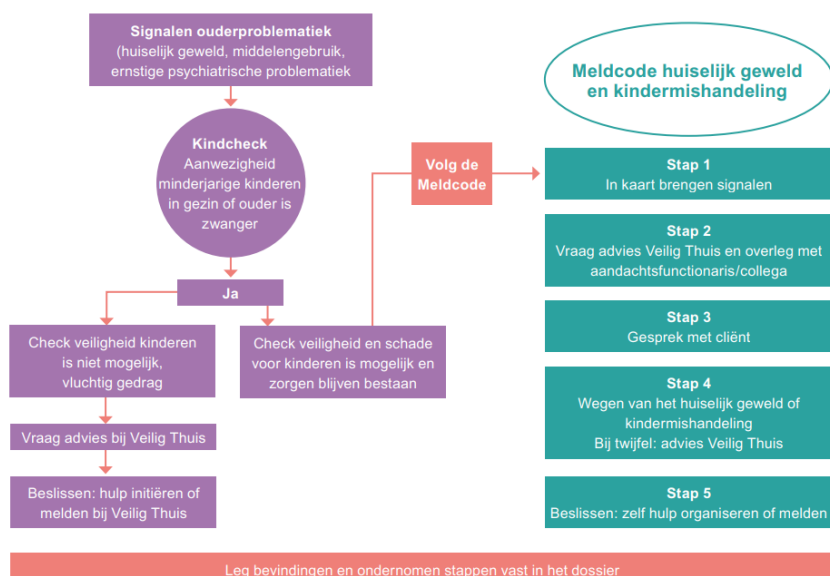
Signalen ouderproblematiek (huiselijk geweld, middelengebruik, ernstige psychiatrische problematiek

Kindcheck
Aanwezigheid minderjarige kinderen in gezin of ouder is zwanger

Ja

Check veiligheid kinderen is niet mogelijk, vluchtig gedrag

Vraag advies bij Veilig Thuis

Beslissen: hulp initiëren of melden bij Veilig Thuis

Check veiligheid en schade voor kinderen is mogelijk en zorgen blijven bestaan

Volg de Meldcode

Meldcode huiselijk geweld en kindermishandeling

Stap 1
In kaart brengen signalen

Stap 2
Vraag advies Veilig Thuis en overleg met aandachtsfunctionaris/collega

Stap 3
Gesprek met cliënt

Stap 4
Wegen van het huiselijk geweld of kindermishandeling
Bij twijfel: advies Veilig Thuis

Stap 5
Beslissen: zelf hulp organiseren of melden

Leg bevindingen en ondernomen stappen vast in het dossier